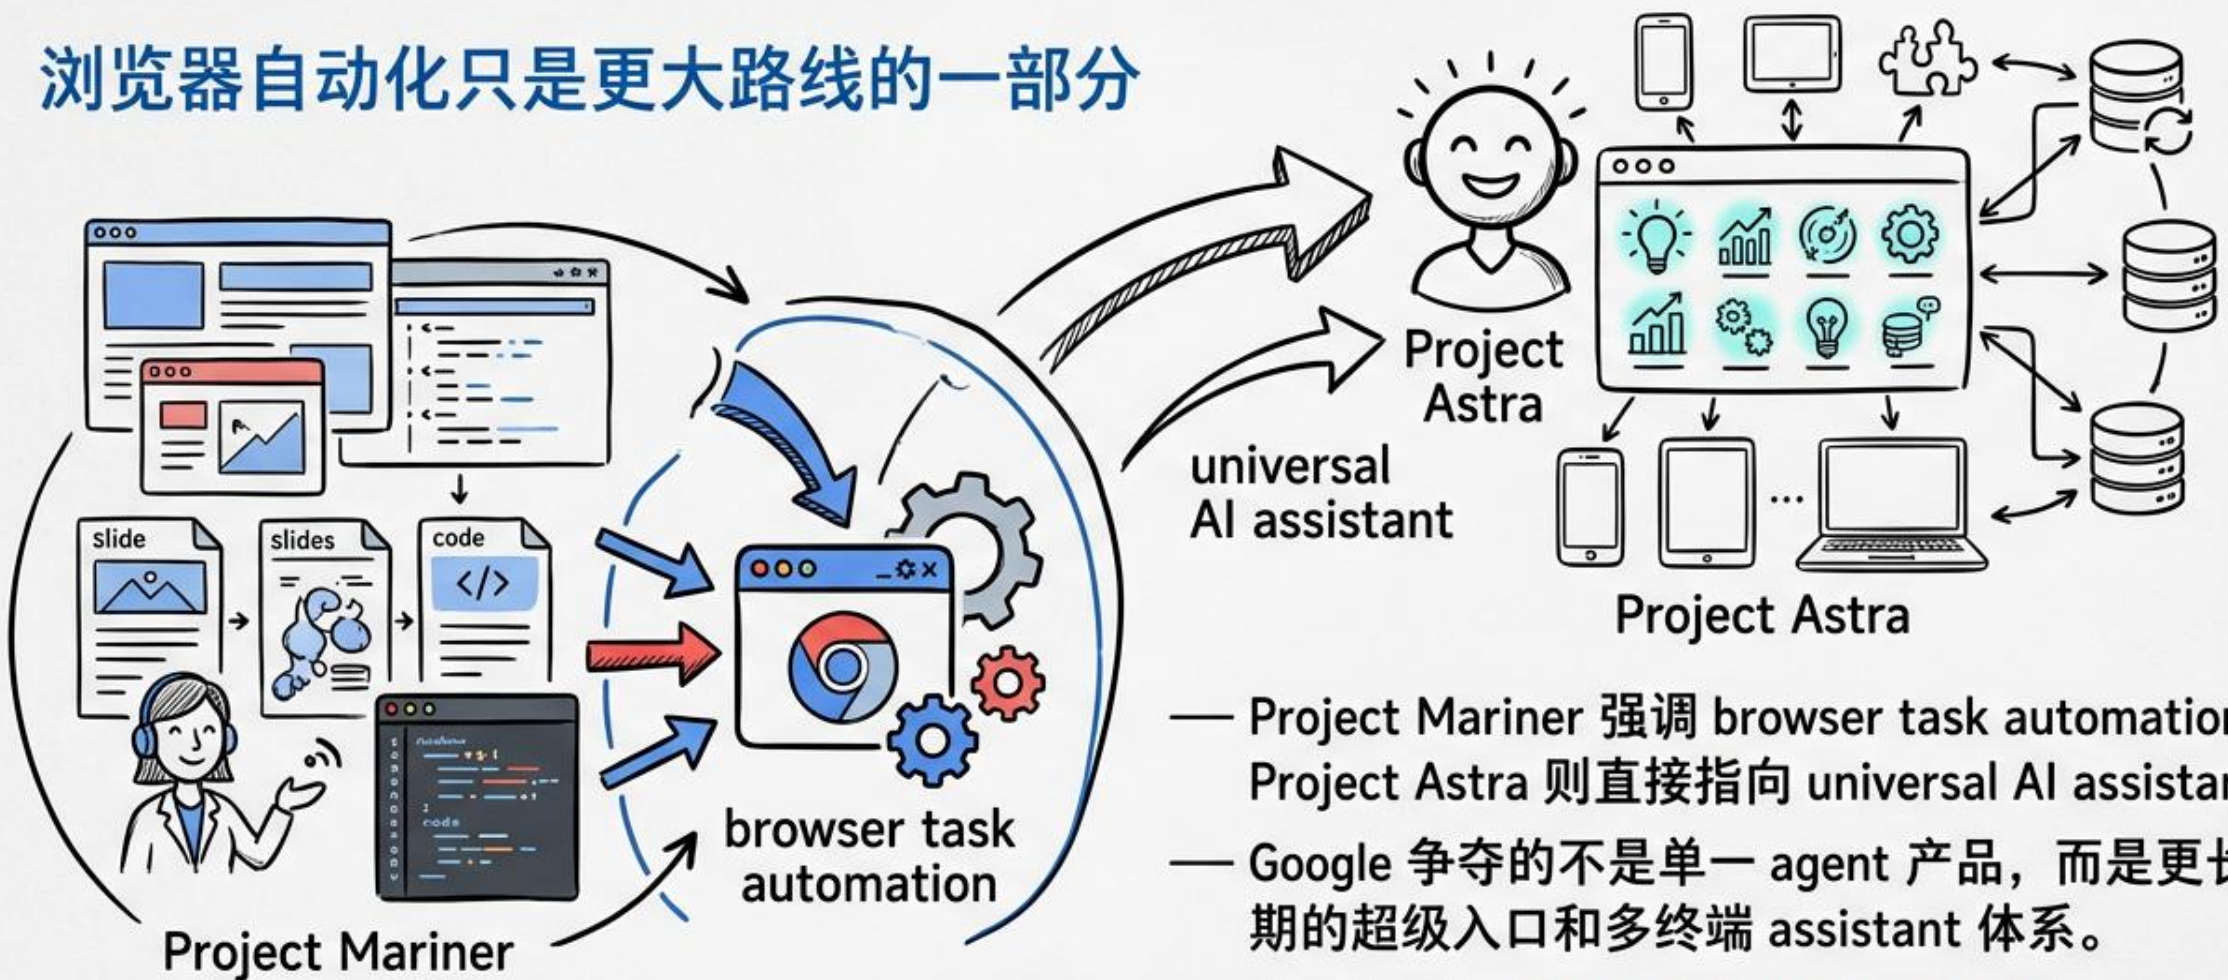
浏览器自动化只是更大路线的一部分

slide

slides

code

</>

code

Project Mariner

browser task automation

Project Astra

universal AI assistant

Project Astra

— Project Mariner 强调 browser task automatio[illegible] Project Astra 则直接指向 universal AI assista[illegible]

— Google 争夺的不是单一 agent 产品，而是更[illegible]期的超级入口和多终端 assistant 体系。